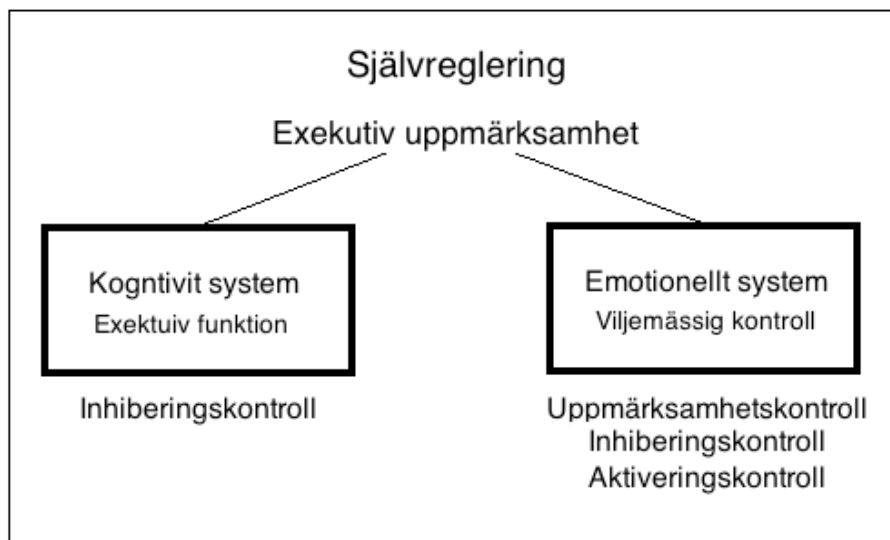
Självreglering

Exekutiv uppmärksamhet

Kogntivit system
Exekutiv funktion

Inhiberingskontroll

Emotionellt system
Viljemässig kontroll

Uppmärksamhetskontroll
Inhiberingskontroll
Aktiveringskontroll